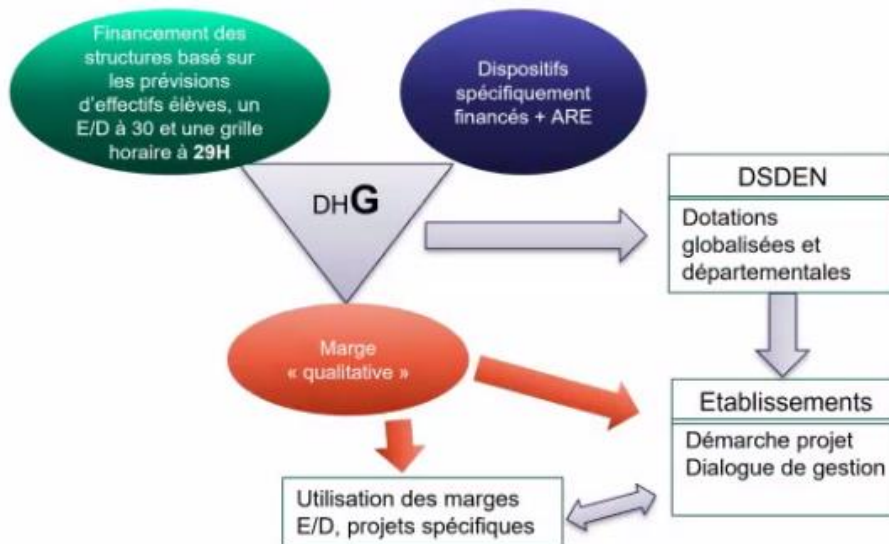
Financement des structures basé sur les prévisions d'effectifs élèves, un E/D à 30 et une grille horaire à **29H**

Dispositifs spécifiquement financés + ARE

DHG

DSDEN

Dotations globalisées et départementales

Marge « qualitative »

Etablissements

Démarche projet
Dialogue de gestion

Utilisation des marges E/D, projets spécifiques